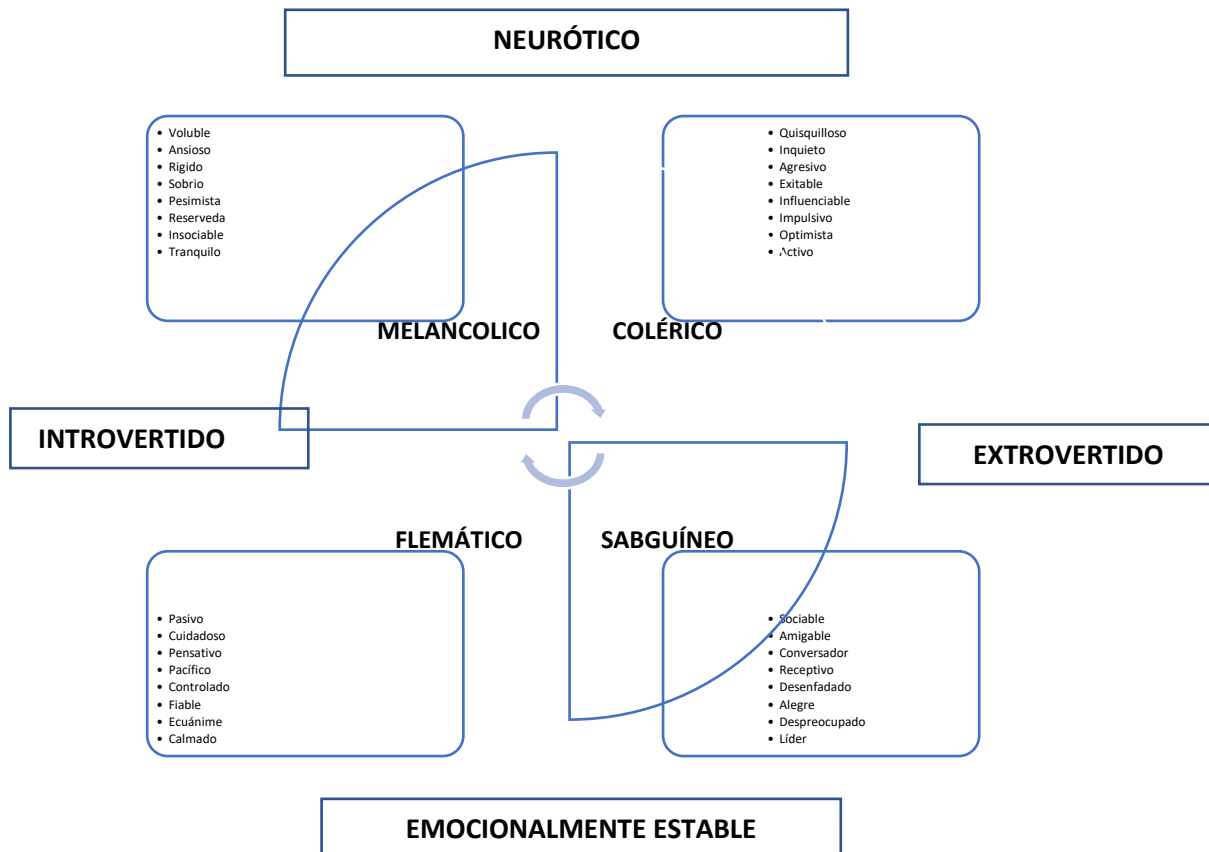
NEURÓTICO

- Voluble
- Ansioso
- Rigido
- Sobrio
- Pesimista
- Reserveda
- Insociable
- Tranquilo

- Quisquilloso
- Inquieto
- Agresivo
- Exitable
- Influenciable
- Impulsivo
- Optimista
- Activo

MELANCOLICO

COLÉRICO

INTROVERTIDO

EXTROVERTIDO

FLEMÁTICO

SABGUÍNEO

- Pasivo
- Cuidadoso
- Pensativo
- Pacífico
- Controlado
- Fiable
- Ecuánime
- Calmado

- Sociable
- Amigable
- Conversador
- Receptivo
- Desenfadado
- Alegre
- Despreocupado
- Líder

EMOCIONALMENTE ESTABLE